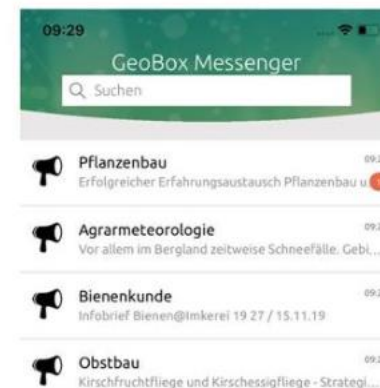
09:29

GeoBox Messenger

Suchen

Pflanzenbau
Erfolgreicher Erfahrungsaustausch Pflanzenbau u

Agrarmeteorologie
Vor allem im Bergland zeitweise Schneefälle. Gebi...

Bienenkunde
Infobrief Bienen@Imkerei 19 27 / 15.11.19

Obstbau
Kirschfruchtfliege und Kirschessigfliege - Strategi...